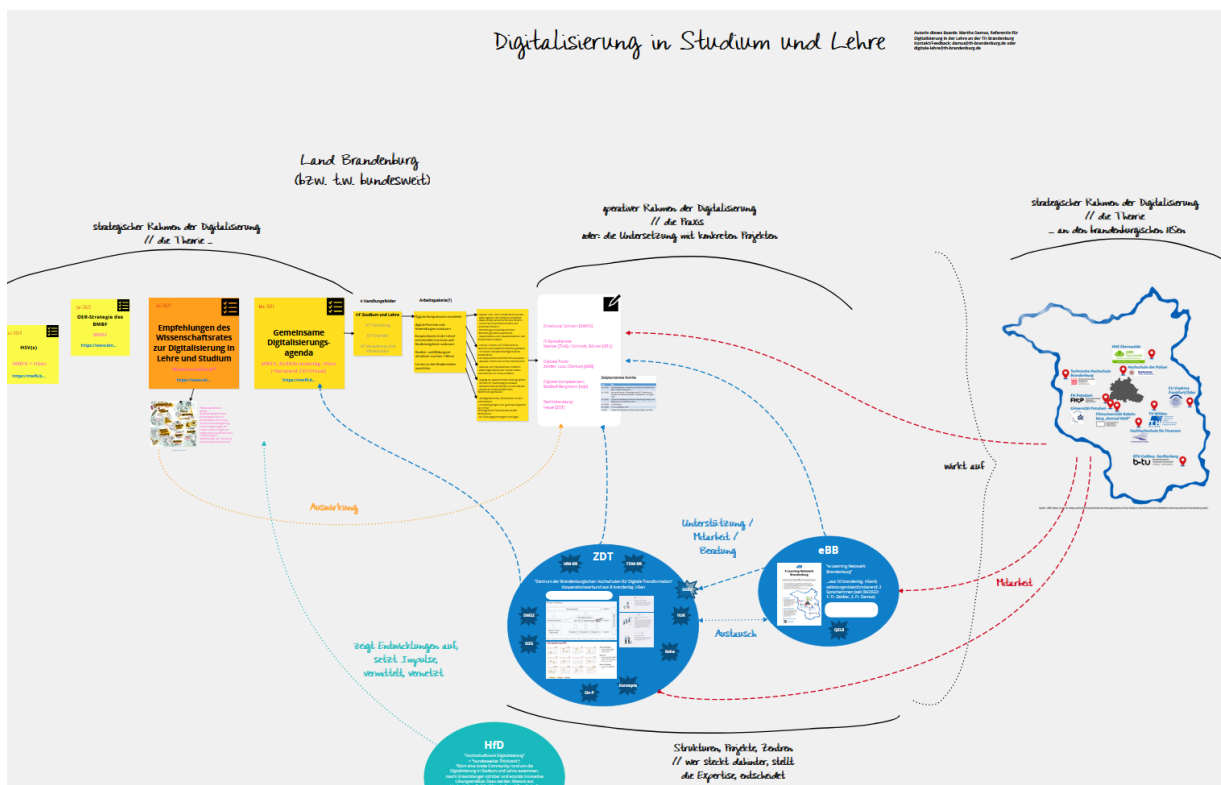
Digitalisierung in Studium und Lehre

Autorin dieses Boards: Martha Damus, Referentin für Digitalisierung in der Lehre an der TH Brandenburg
Kontakt/Feedback: damus@th-brandenburg.de oder digitale-lehre@th-brandenburg.de

Land Brandenburg
(bzw. t.w. bundesweit)

strategischer Rahmen der Digitalisierung
// die Theorie ...

operativer Rahmen der Digitalisierung
// die Praxis
oder: die Umsetzung mit konkreten Projekten

strategischer Rahmen der Digitalisierung
// die Theorie
... an den brandenburgischen HSen

HSV(s)

DER-Strategie des BMBF

Empfehlungen des Wissenschaftsrates zur Digitalisierung in Lehre und Studium

Gemeinsame Digitalisierungs-agenda

4 Handlungsfelder

HF Studium und Lehre

Arbeitspakete

Auswirkung

Unterstützung / Mitarbeit / Beratung

wirkt auf

Mitarbeit

ZDT

eBB

Austausch

zeigt Entwicklungen auf, setzt Impulse, vermittelt, vernetzt

HfD

Strukturen, Projekte, Zentren
// wer steckt dahinter, stellt die Expertise, entscheidet

Technische Hochschule Brandenburg
FH Potsdam
Universität Potsdam
HNE Eberswalde
Hochschule der Polizei
EU Viadrina Frankfurt (Oder)
Filmuniversität Babelsberg "Konrad Wolf"
TH Wildau
Fachhochschule für Finanzen
BTU Cottbus-Senftenberg
b-tu
FHP